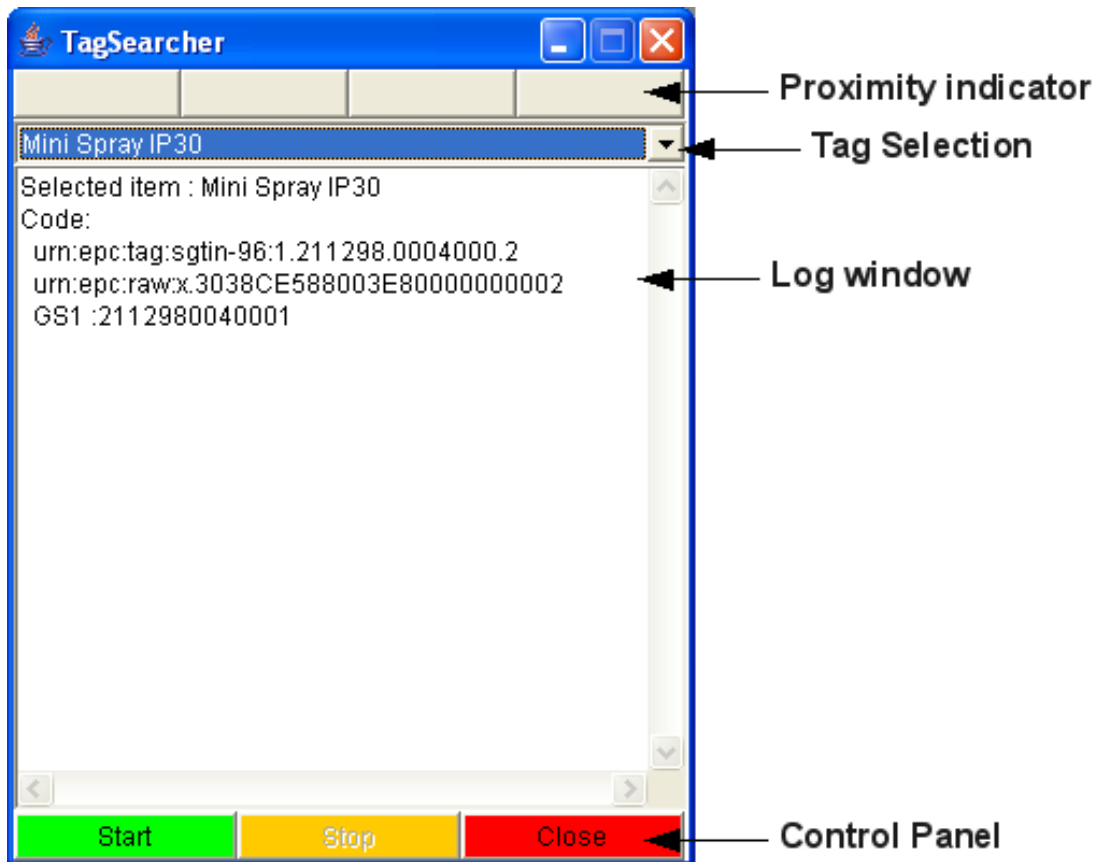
TagSearcher

Proximity indicator

Mini Spray IP30

Tag Selection

Selected item : Mini Spray IP30
Code:
urn:epc:tag:sgtin-96:1.211298.0004000.2
urn:epc:raw:x.3038CE588003E80000000002
GS1 :2112980040001

Log window

Start
Stop
Close

Control Panel